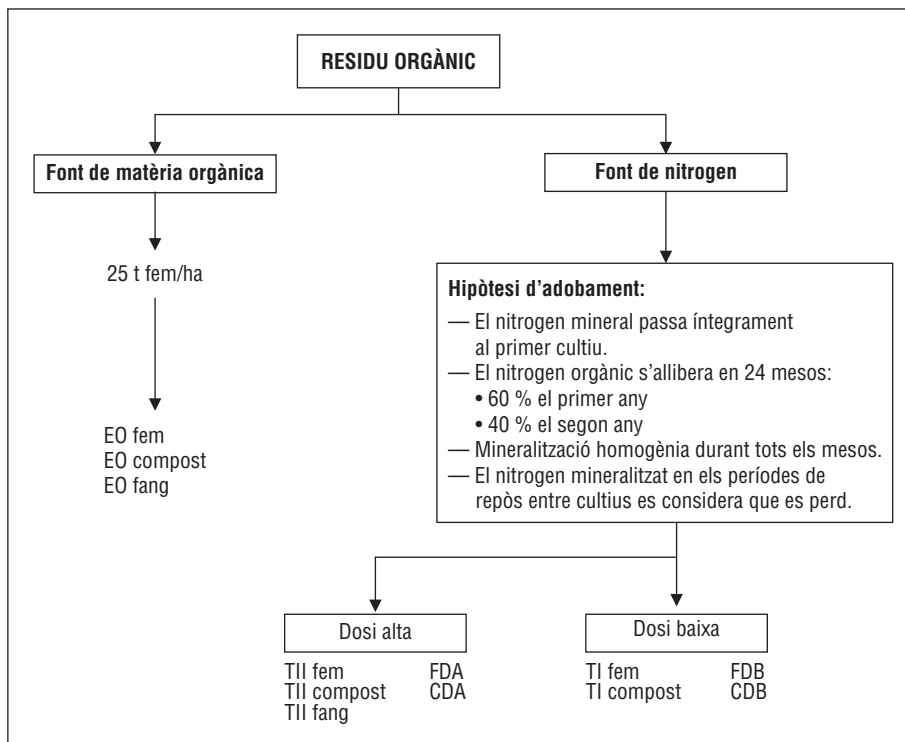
RESIDU ORGÀNIC

Font de matèria orgànica

25 t fem/ha

EO fem
EO compost
EO fang

Font de nitrogen

Hipòtesi d'adobament:
— El nitrogen mineral passa íntegrament al primer cultiu.
— El nitrogen orgànic s'allibera en 24 mesos:
• 60 % el primer any
• 40 % el segon any
— Mineralització homogènia durant tots els mesos.
— El nitrogen mineralitzat en els períodes de repòs entre cultius es considera que es perd.

Dosi alta

TII fem FDA
TII compost CDA
TII fang

Dosi baixa

TI fem FDB
TI compost CDB